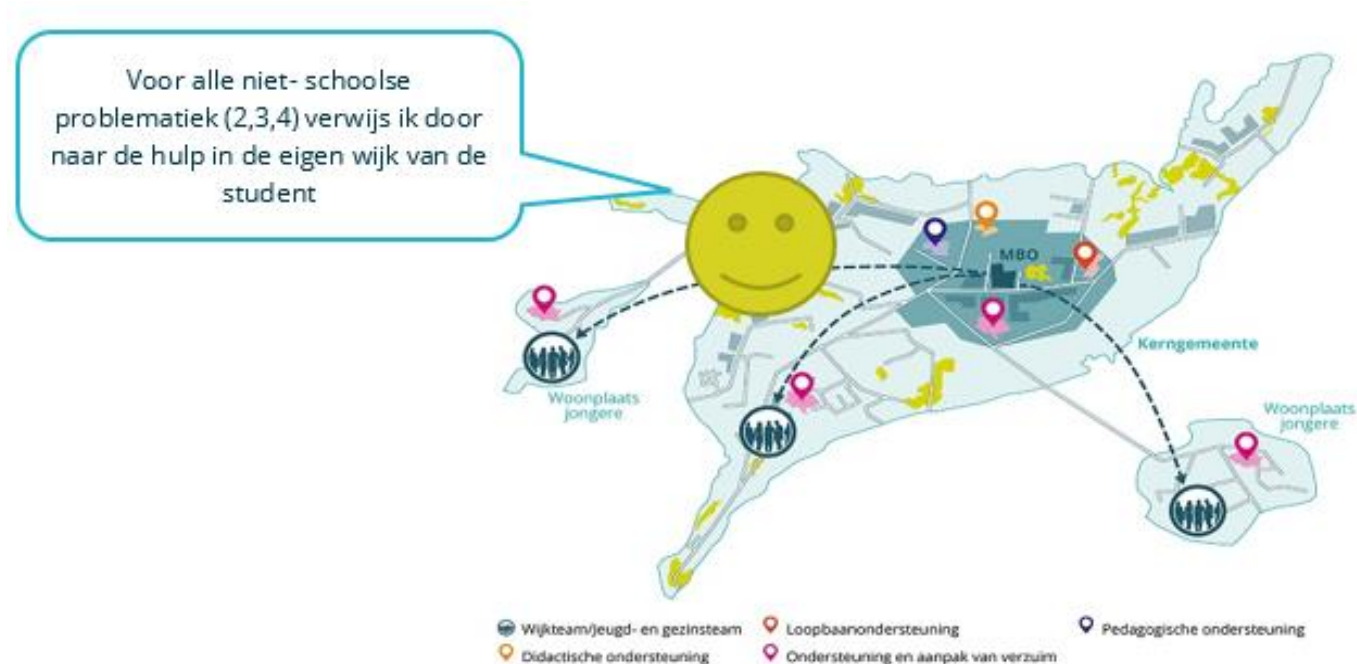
Voor alle niet- schoolse problematiek (2,3,4) verwijs ik door naar de hulp in de eigen wijk van de student

MBO

Kerngemeente

Woonplaats jongere

Woonplaats jongere

Wijkteam/Jeugd- en gezinsteam
Didactische ondersteuning
Loopbaanondersteuning
Ondersteuning en aanpak van verzuim
Pedagogische ondersteuning